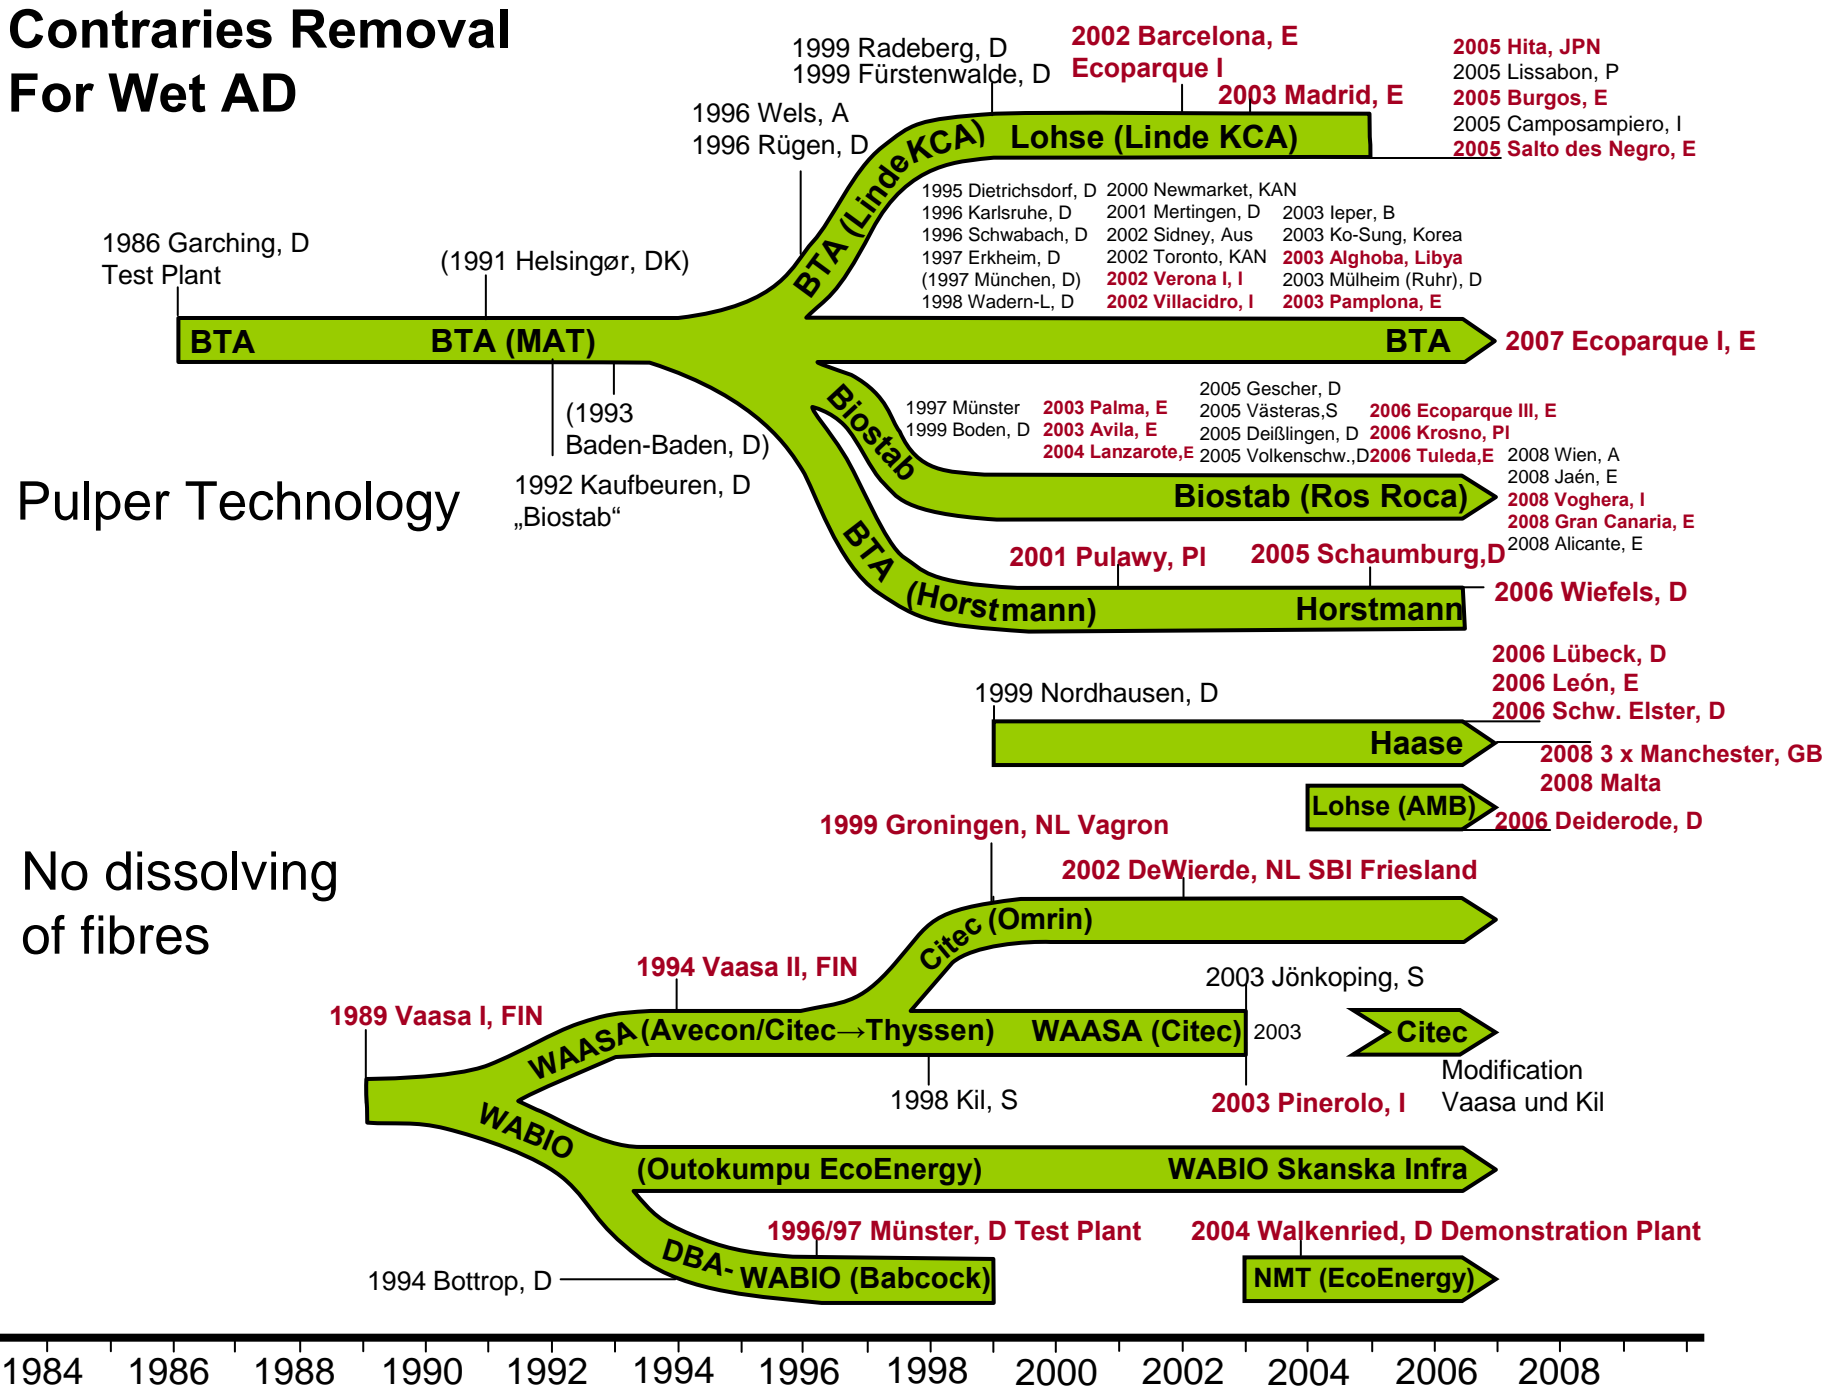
Contraries Removal
For Wet AD

1999 Radeberg, D
1999 Fürstenwalde, D

2002 Barcelona, E
Ecoparque I

2003 Madrid, E

2005 Hita, JPN
2005 Lissabon, P
2005 Burgos, E
2005 Camposampiero, I
2005 Salto des Negro, E

1996 Wels, A
1996 Rügen, D

BTA (Linde KCA)

Lohse (Linde KCA)

1995 Dietrichsdorf, D
1996 Karlsruhe, D
1996 Schwabach, D
1997 Erkheim, D
(1997 München, D)
1998 Wadern-L, D

2000 Newmarket, KAN
2001 Mertingen, D
2002 Sidney, Aus
2002 Toronto, KAN
2002 Verona I, I
2002 Villacidro, I

2003 Ieper, B
2003 Ko-Sung, Korea
2003 Alghoba, Libya
2003 Mülheim (Ruhr), D
2003 Pamplona, E

1986 Garching, D
Test Plant

(1991 Helsingør, DK)

BTA
BTA (MAT)
BTA
2007 Ecoparque I, E

(1993
Baden-Baden, D)

1992 Kaufbeuren, D
„Biostab“

Pulper Technology

Biostab

1997 Münster
1999 Boden, D

2003 Palma, E
2003 Avila, E
2004 Lanzarote,E

2005 Gescher, D
2005 Västeras,S
2005 Deißlingen, D
2005 Volkenschw.,D

2006 Ecoparque III, E
2006 Krosno, Pl
2006 Tuleda,E

2008 Wien, A
2008 Jaén, E
2008 Voghera, I
2008 Gran Canaria, E
2008 Alicante, E

Biostab (Ros Roca)

BTA (Horstmann)

2001 Pulawy, Pl
2005 Schaumburg,D

Horstmann

2006 Wiefels, D

2006 Lübeck, D
2006 León, E
2006 Schw. Elster, D

1999 Nordhausen, D

Haase

2008 3 x Manchester, GB
2008 Malta

Lohse (AMB)

2006 Deiderode, D

1999 Groningen, NL Vagron

2002 DeWierde, NL SBI Friesland

No dissolving
of fibres

Citec (Omrin)

1994 Vaasa II, FIN

2003 Jönkoping, S

1989 Vaasa I, FIN

WAASA (Avecon/Citec→Thyssen)

WAASA (Citec)

2003

Citec

Modification
Vaasa und Kil

1998 Kil, S

2003 Pinerolo, I

WABIO

(Outokumpu EcoEnergy)

WABIO Skanska Infra

1996/97 Münster, D Test Plant

2004 Walkenried, D Demonstration Plant

1994 Bottrop, D

DBA-WABIO (Babcock)

NMT (EcoEnergy)

1984 1986 1988 1990 1992 1994 1996 1998 2000 2002 2004 2006 2008